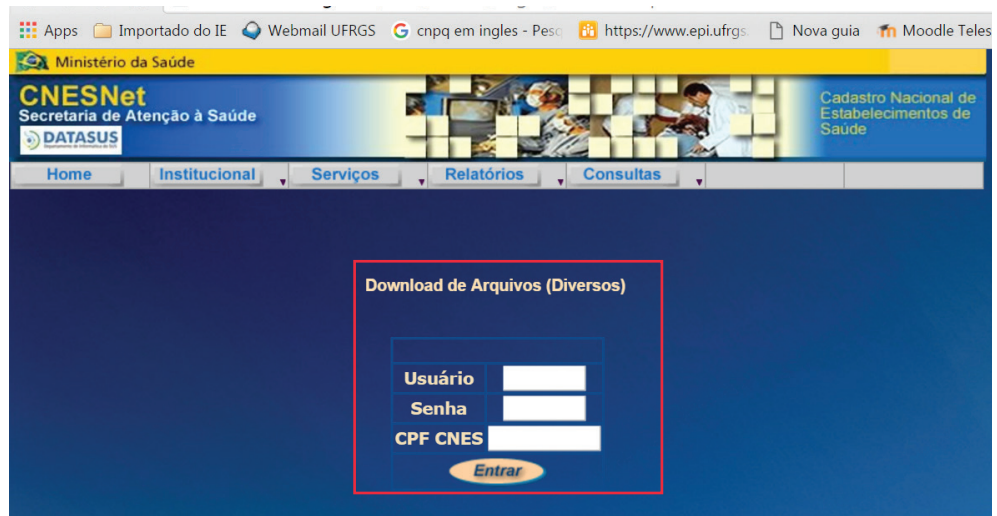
Apps Importado do IE Webmail UFRGS cnpq em ingles - Pesq https://www.epi.ufrgs Nova guia Moodle Teles

Ministério da Saúde

CNESNet
Secretaria de Atenção à Saúde
DATASUS

Cadastro Nacional de Estabelecimentos de Saúde

Home | Institucional | Serviços | Relatórios | Consultas

Download de Arquivos (Diversos)

Usuário
Senha
CPF CNES

Entrar